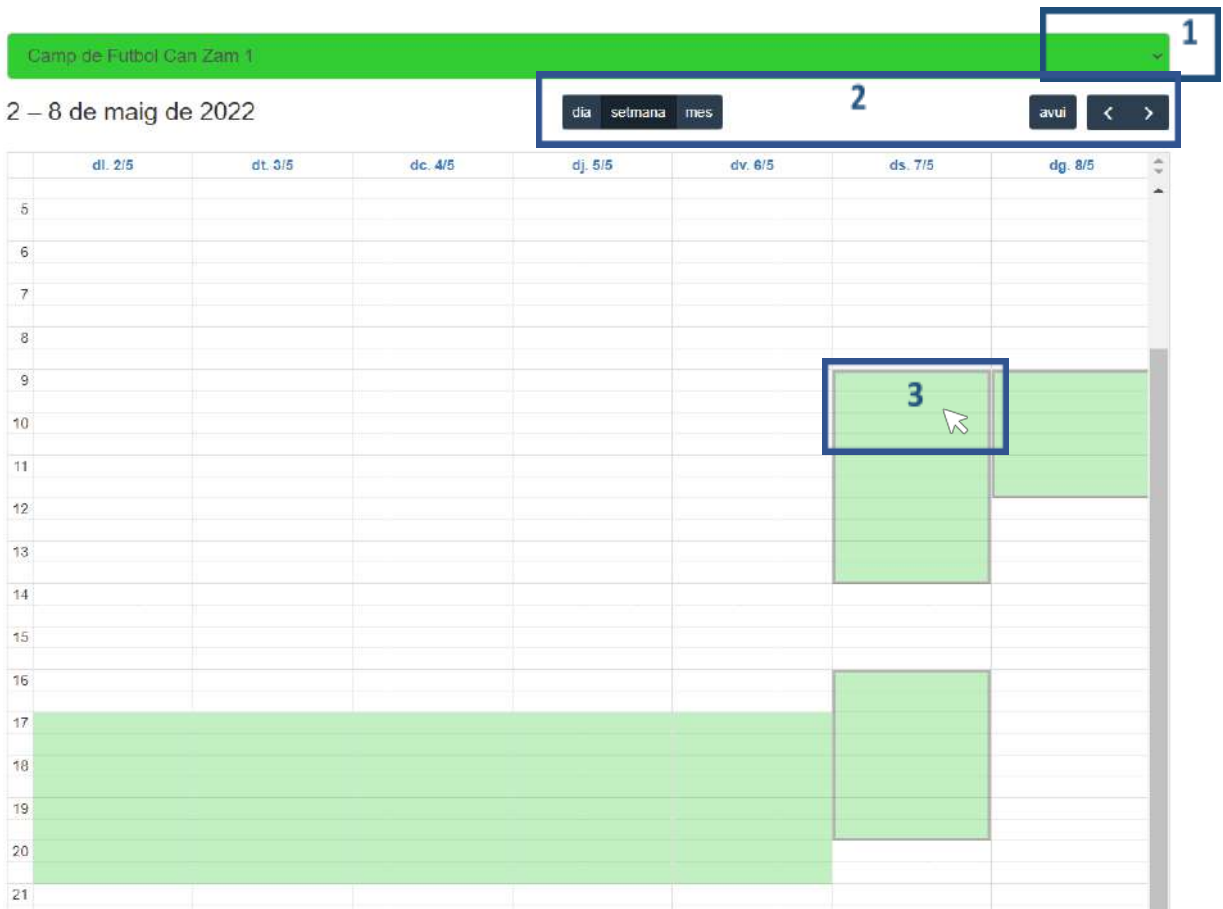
Camp de Futbol Can Zam 1

1

2 – 8 de maig de 2022

dia setmana mes

2

avui

| | dl. 2/5 | dt. 3/5 | dc. 4/5 | dj. 5/5 | dv. 6/5 | ds. 7/5 | dg. 8/5 |
|---|---|---|---|---|---|---|---|
| 5 | | | | | | | |
| 6 | | | | | | | |
| 7 | | | | | | | |
| 8 | | | | | | | |
| 9 | | | | | | | |
| 10 | | | | | | 3 | |
| 11 | | | | | | | |
| 12 | | | | | | | |
| 13 | | | | | | | |
| 14 | | | | | | | |
| 15 | | | | | | | |
| 16 | | | | | | | |
| 17 | | | | | | | |
| 18 | | | | | | | |
| 19 | | | | | | | |
| 20 | | | | | | | |
| 21 | | | | | | | |